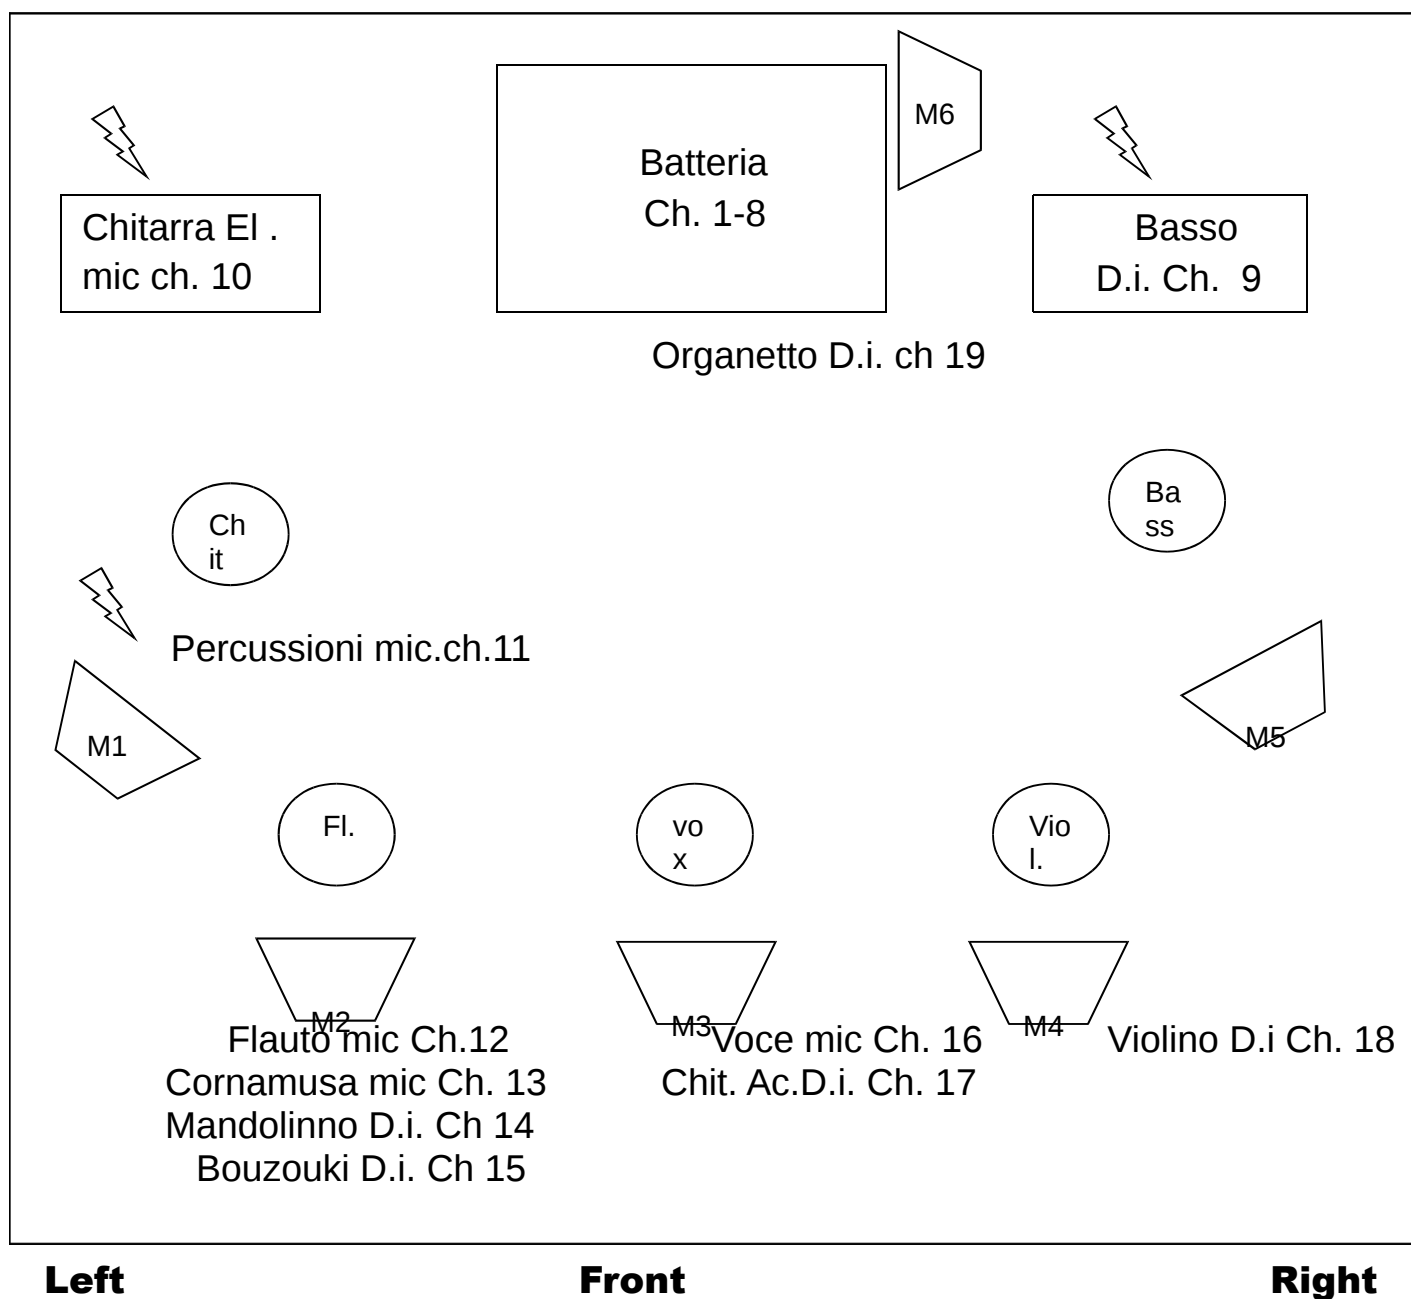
Batteria
Ch. 1-8

M6

Chitarra El .
mic ch. 10

Basso
D.i. Ch. 9

Organetto D.i. ch 19

Ch
it

Ba
ss

Percussioni mic.ch.11

M1

M5

Fl.

vo
x

Vio
l.

M2

M3

M4

Flauto mic Ch.12
Cornamusa mic Ch. 13
Mandolinno D.i. Ch 14
Bouzouki D.i. Ch 15

Voce mic Ch. 16
Chit. Ac.D.i. Ch. 17

Violino D.i Ch. 18

Left Front Right